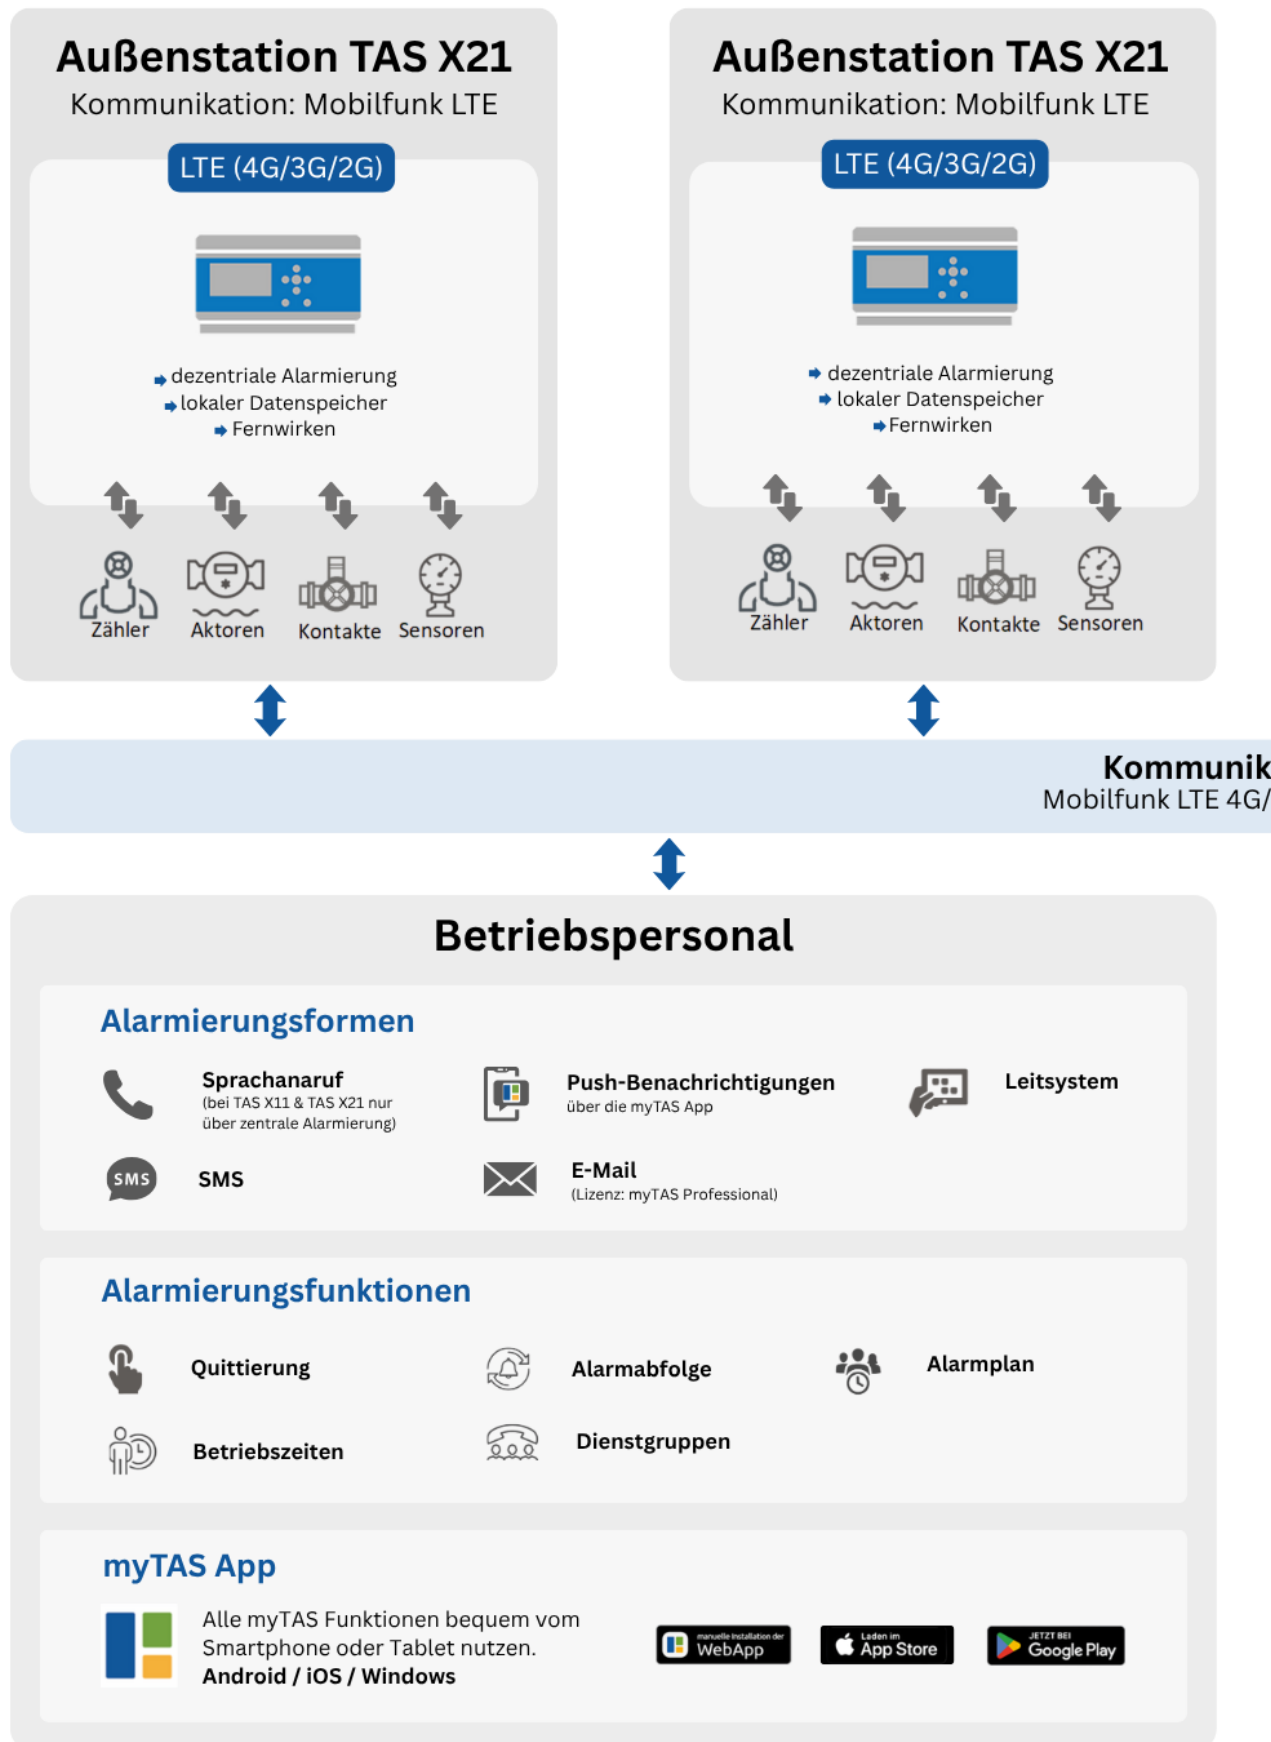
Außenstation TAS X21
Kommunikation: Mobilfunk LTE

LTE (4G/3G/2G)

dezentriale Alarmierung
lokaler Datenspeicher
Fernwirken

Zähler Aktoren Kontakte Sensoren

Außenstation TAS X21
Kommunikation: Mobilfunk LTE

LTE (4G/3G/2G)

dezentriale Alarmierung
lokaler Datenspeicher
Fernwirken

Zähler Aktoren Kontakte Sensoren

Kommunik
Mobilfunk LTE 4G/

Betriebspersonal

Alarmierungsformen

Sprachanaruf
(bei TAS X11 & TAS X21 nur über zentrale Alarmierung)

Push-Benachrichtigungen
über die myTAS App

Leitsystem

SMS

SMS

E-Mail
(Lizenz: myTAS Professional)

Alarmierungsfunktionen

Quittierung

Alarmabfolge

Alarmplan

Betriebszeiten

Dienstgruppen

myTAS App

Alle myTAS Funktionen bequem vom Smartphone oder Tablet nutzen.
Android / iOS / Windows

manuelle Installation der WebApp

Laden im App Store

JETZT BEI Google Play